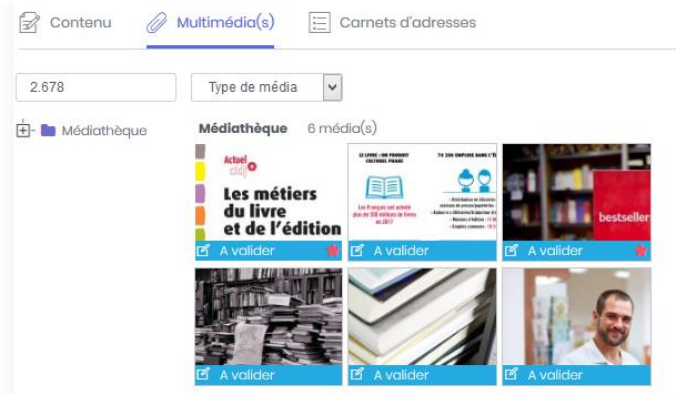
Contenu Multimédia(s) Carnets d'adresses

2.678

Type de média

Médiathèque

Médiathèque 6 média(s)

Actuel cidj

Les métiers du livre et de l'édition

A valider

LE LIVRE : UN PRODUIT CULTUREL PHARE

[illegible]

A valider

bestseller

A valider

A valider

A valider

A valider